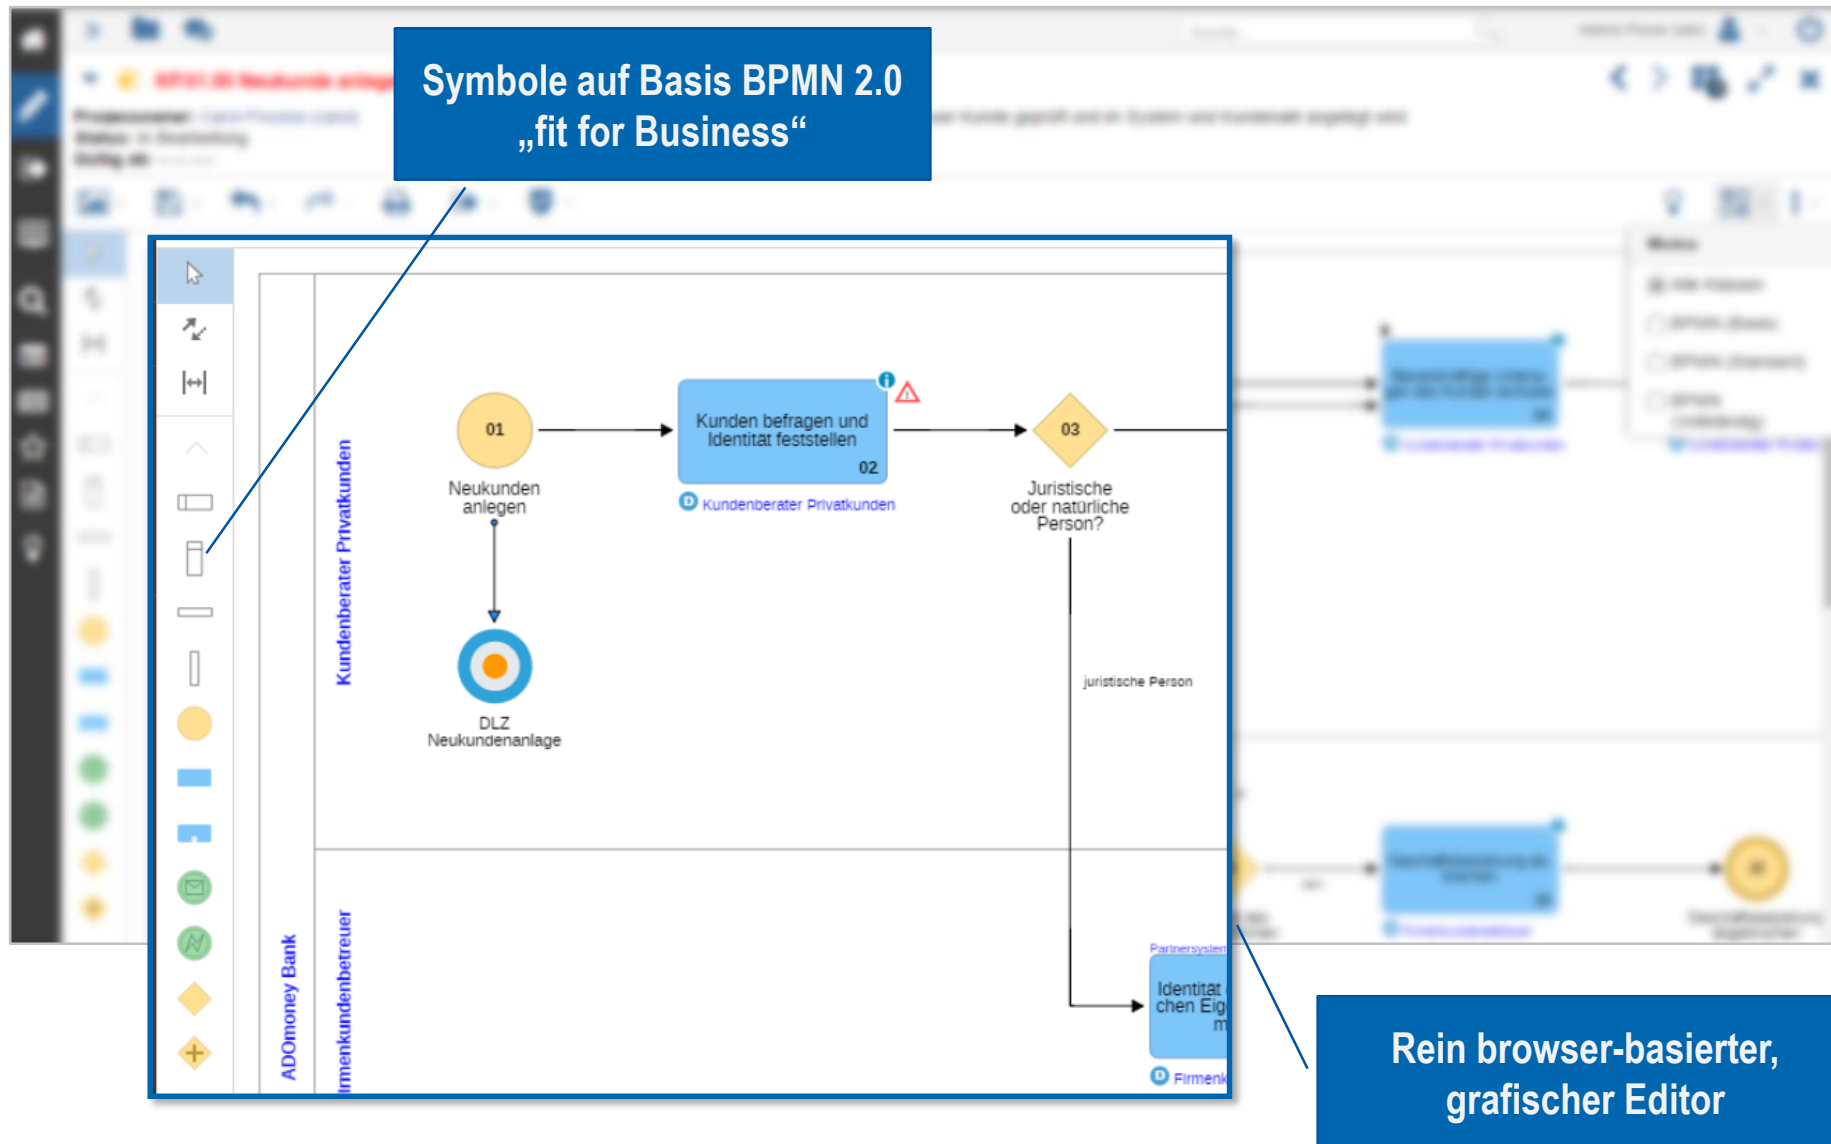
Symbole auf Basis BPMN 2.0 „fit for Business“

ADOmoney Bank

Kundenberater Privatkunden

01

Neukunden anlegen

Kunden befragen und Identität feststellen

02

Kundenberater Privatkunden

03

Juristische oder natürliche Person?

DLZ Neukundenanlage

juristische Person

Firmenkundenbetreuer

Partnersystem

Identität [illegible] chen Eig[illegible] m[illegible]

Firmenk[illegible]

Rein browser-basierter, grafischer Editor